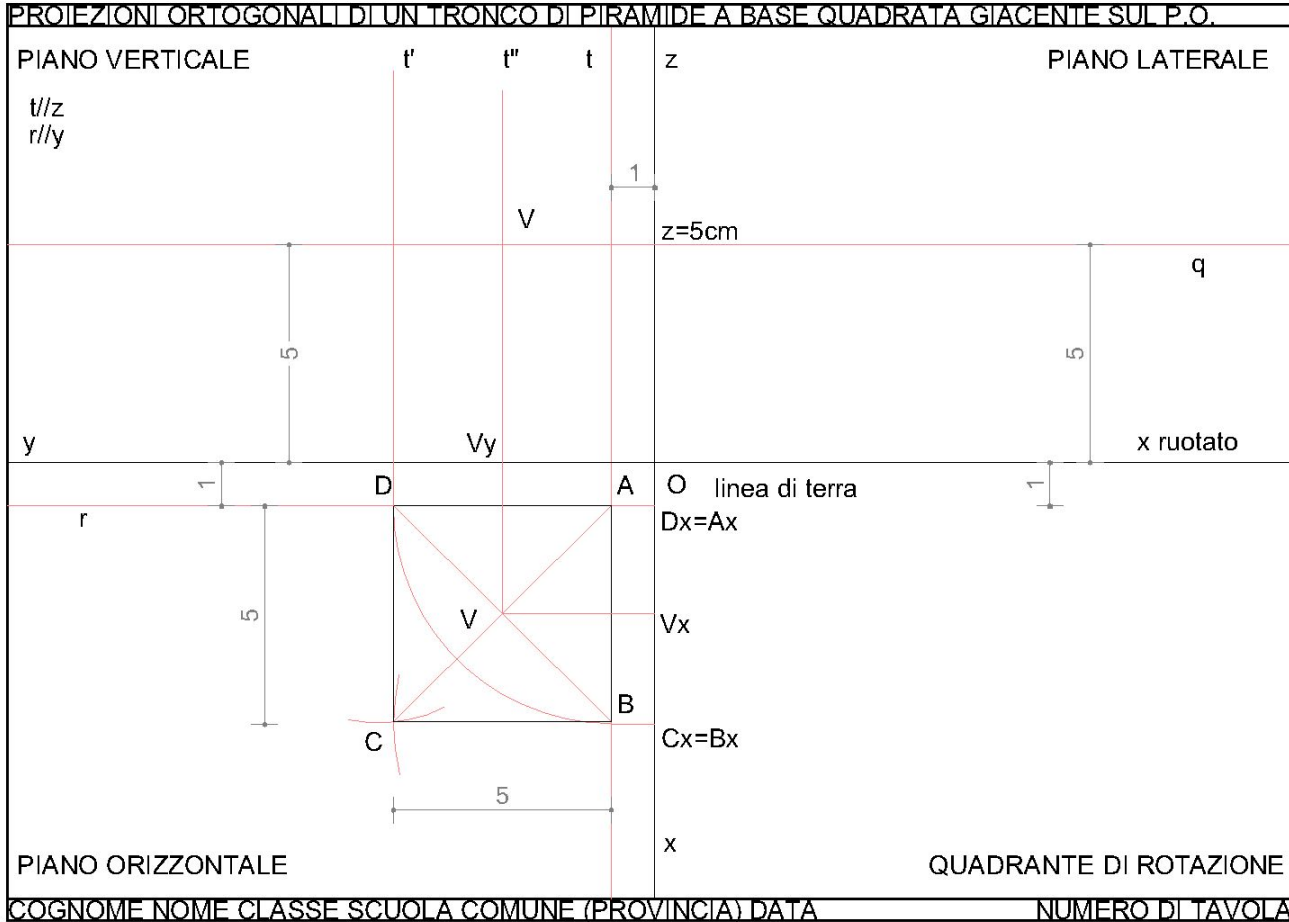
PROIEZIONI ORTOGONALI DI UN TRONCO DI PIRAMIDE A BASE QUADRATA GIACENTE SUL P.O.

PIANO VERTICALE
t//z
r//y
t'
t''
t
z
PIANO LATERALE
1
V
z=5cm
q
5
5
y
Vy
x ruotato
1
D
A
O
linea di terra
1
r
Dx=Ax
5
V
Vx
B
C
Cx=Bx
5
x
PIANO ORIZZONTALE
QUADRANTE DI ROTAZIONE

COGNOME NOME CLASSE SCUOLA COMUNE (PROVINCIA) DATA
NUMERO DI TAVOLA